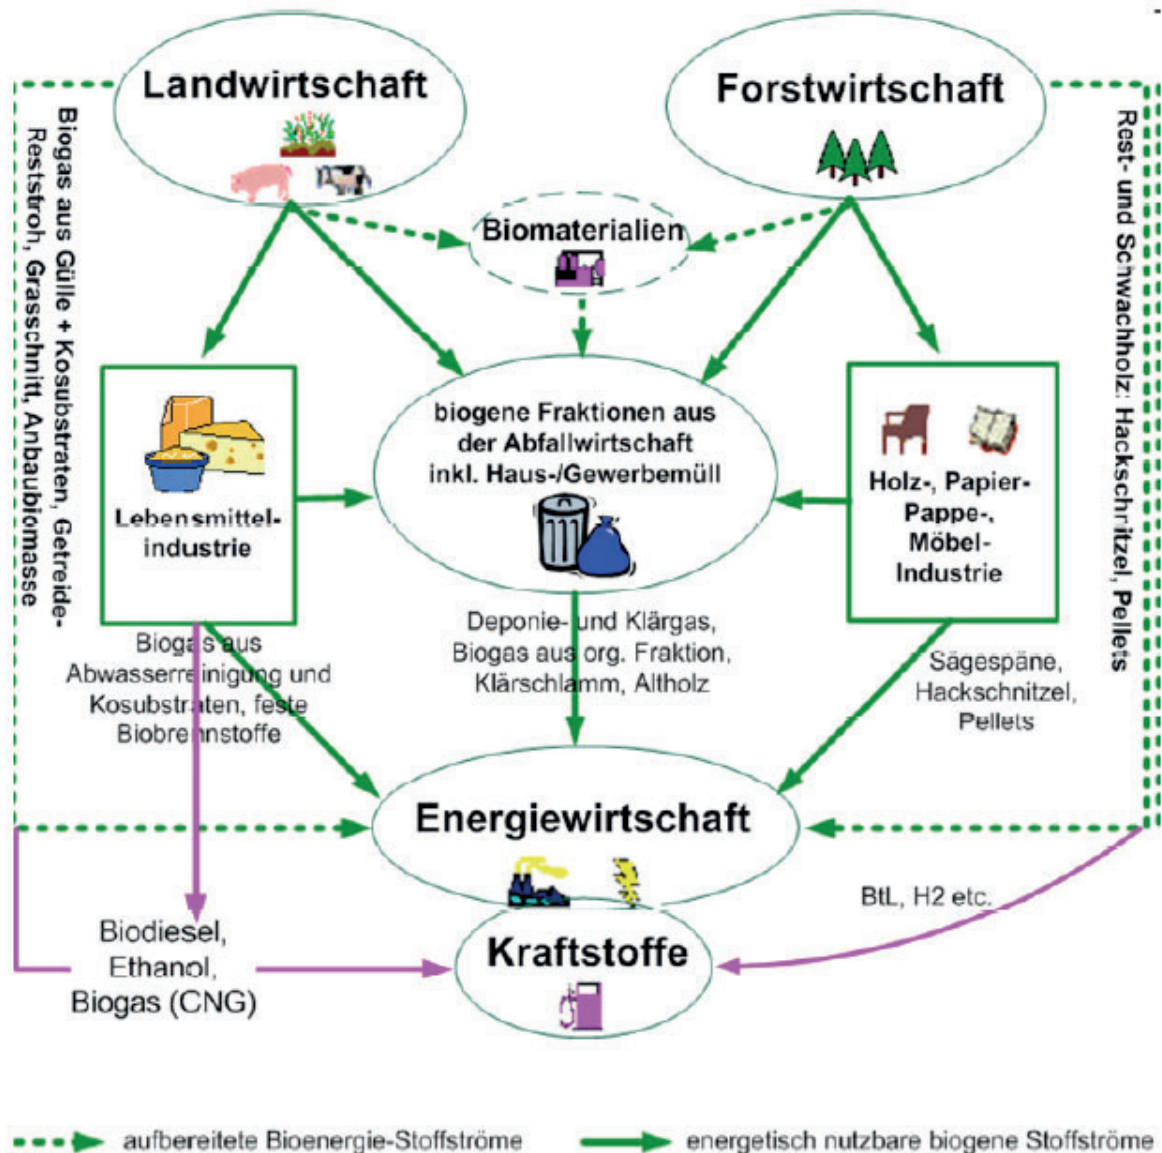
Landwirtschaft

Forstwirtschaft

Biogas aus Gülle + Kosubstraten, Getreide-Reststroh, Grasschnitt, Anbaubiomasse

Rest- und Schwachholz: Hackschnitzel, Pellets

Biomaterialien

biogene Fraktionen aus der Abfallwirtschaft inkl. Haus-/Gewerbemüll

Lebensmittel-industrie

Holz-, Papier-Pappe-, Möbel-Industrie

Biogas aus Abwasserreinigung und Kosubstraten, feste Biobrennstoffe

Deponie- und Klärgas, Biogas aus org. Fraktion, Klärschlamm, Altholz

Sägespäne, Hackschnitzel, Pellets

Energiewirtschaft

BtL, H2 etc.

Biodiesel, Ethanol, Biogas (CNG)

Kraftstoffe

aufbereitete Bioenergie-Stoffströme

energetisch nutzbare biogene Stoffströme